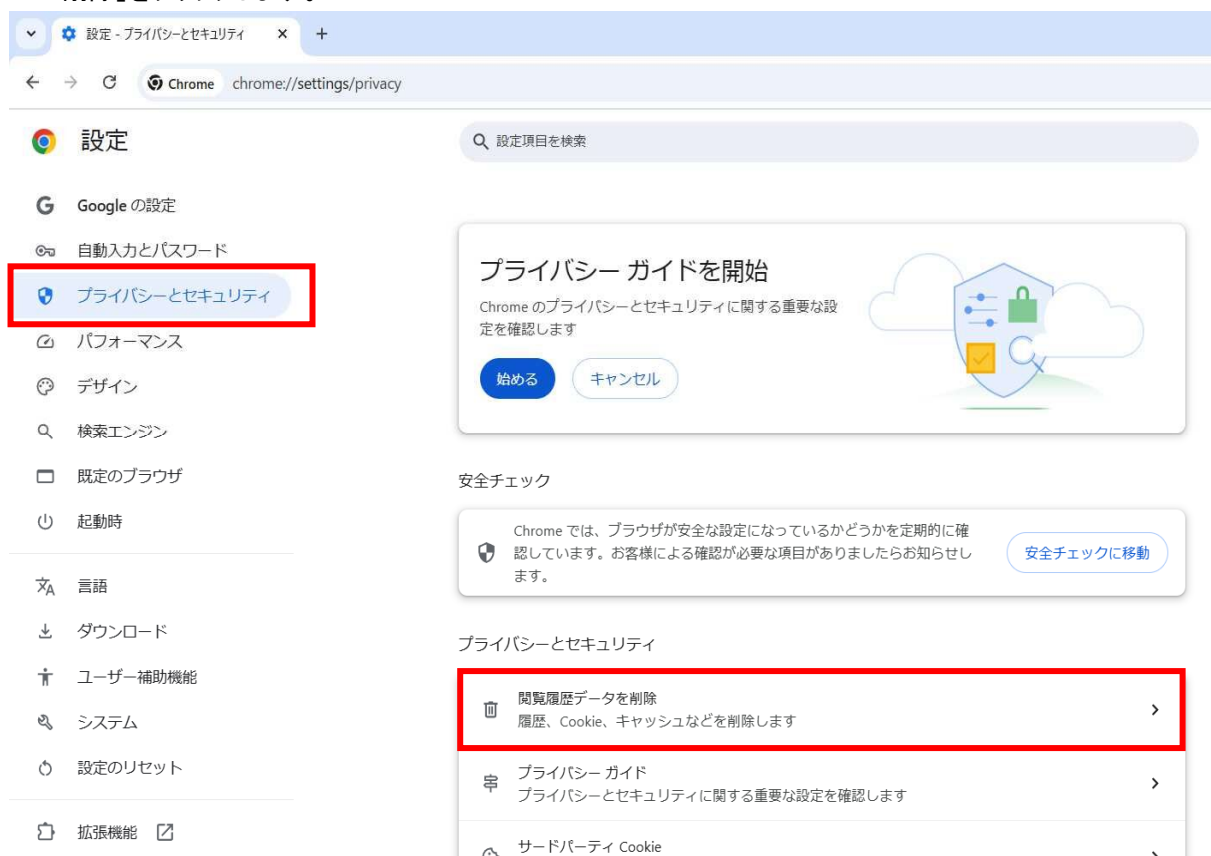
設定 - プライバシーとセキュリティ ×
+
Chrome chrome://settings/privacy

設定

設定項目を検索

Google の設定
自動入力とパスワード
プライバシーとセキュリティ
パフォーマンス
デザイン
検索エンジン
既定のブラウザ
起動時
言語
ダウンロード
ユーザー補助機能
システム
設定のリセット
拡張機能

プライバシー ガイドを開始
Chrome のプライバシーとセキュリティに関する重要な設定を確認します
始める
キャンセル

安全チェック
Chrome では、ブラウザが安全な設定になっているかどうかを定期的に確認しています。お客様による確認が必要な項目がありましたらお知らせします。
安全チェックに移動

プライバシーとセキュリティ
閲覧履歴データを削除
履歴、Cookie、キャッシュなどを削除します
プライバシー ガイド
プライバシーとセキュリティに関する重要な設定を確認します
サードパーティ Cookie